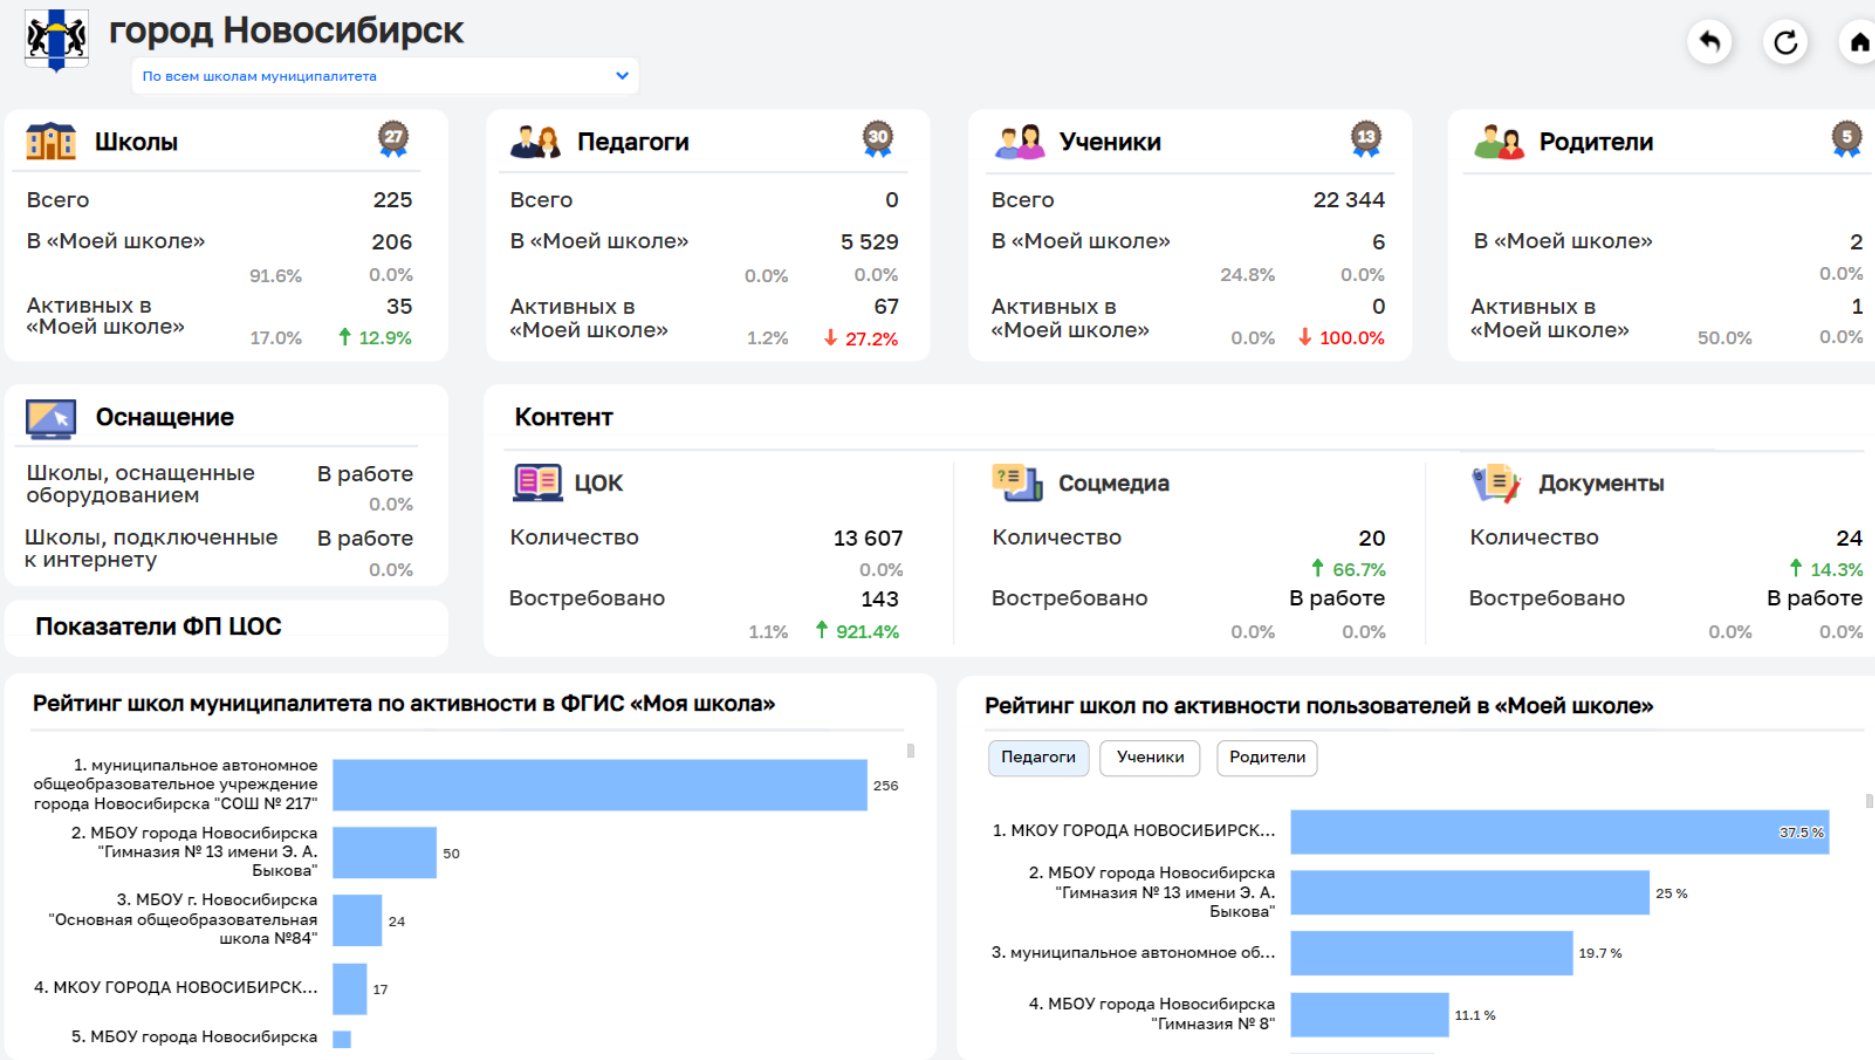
город Новосибирск

По всем школам муниципалитета

Школы 27

Всего 225

В «Моей школе» 206

91.6% 0.0%

Активных в «Моей школе» 35

17.0% 12.9%

Педагоги 30

Всего 0

В «Моей школе» 5 529

0.0% 0.0%

Активных в «Моей школе» 67

1.2% 27.2%

Ученики 13

Всего 22 344

В «Моей школе» 6

24.8% 0.0%

Активных в «Моей школе» 0

0.0% 100.0%

Родители 5

В «Моей школе» 2

0.0%

Активных в «Моей школе» 1

50.0% 0.0%

Оснащение

Школы, оснащенные оборудованием В работе

0.0%

Школы, подключенные к интернету В работе

0.0%

Показатели ФП ЦОС

Контент

ЦОК

Количество 13 607

0.0%

Востребовано 143

1.1% 921.4%

Соцмедиа

Количество 20

66.7%

Востребовано В работе

0.0% 0.0%

Документы

Количество 24

14.3%

Востребовано В работе

0.0% 0.0%

Рейтинг школ муниципалитета по активности в ФГИС «Моя школа»

1. муниципальное автономное общеобразовательное учреждение города Новосибирска "СОШ № 217" 256

2. МБОУ города Новосибирска "Гимназия № 13 имени Э. А. Быкова" 50

3. МБОУ г. Новосибирска "Основная общеобразовательная школа №84" 24

4. МКОУ ГОРОДА НОВОСИБИРСК... 17

5. МБОУ города Новосибирска

Рейтинг школ по активности пользователей в «Моей школе»

Педагоги Ученики Родители

1. МКОУ ГОРОДА НОВОСИБИРСК... 37.5 %

2. МБОУ города Новосибирска "Гимназия № 13 имени Э. А. Быкова" 25 %

3. муниципальное автономное об... 19.7 %

4. МБОУ города Новосибирска "Гимназия № 8" 11.1 %